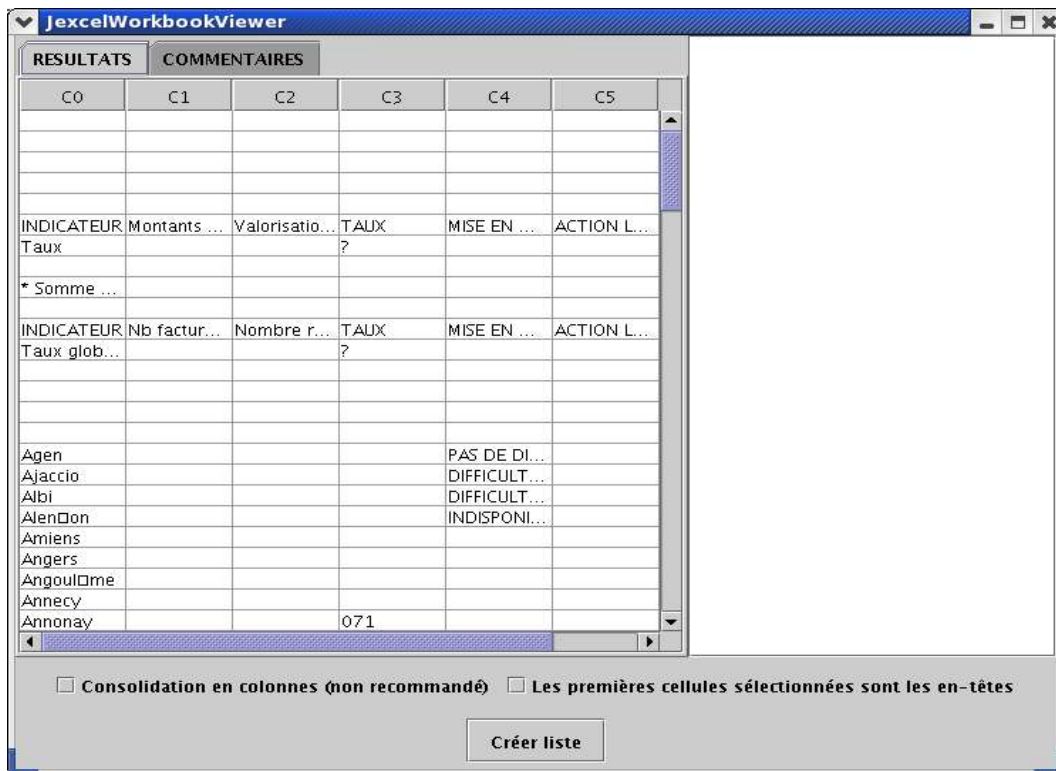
JexcelWorkbookViewer

RESULTATS | COMMENTAIRES

| C0 | C1 | C2 | C3 | C4 | C5 |
|---|---|---|---|---|---|
| | | | | | |
| | | | | | |
| | | | | | |
| | | | | | |
| | | | | | |
| INDICATEUR | Montants ... | Valorisatio... | TAUX | MISE EN ... | ACTION L... |
| Taux | | | ? | | |
| | | | | | |
| * Somme ... | | | | | |
| | | | | | |
| INDICATEUR | Nb factur... | Nombre r... | TAUX | MISE EN ... | ACTION L... |
| Taux glob... | | | ? | | |
| | | | | | |
| | | | | | |
| | | | | | |
| | | | | | |
| Agen | | | | PAS DE DI... | |
| Ajaccio | | | | DIFFICULT... | |
| Albi | | | | DIFFICULT... | |
| Alen□on | | | | INDISPONI... | |
| Amiens | | | | | |
| Angers | | | | | |
| Angoul□me | | | | | |
| Annecy | | | | | |
| Annonay | | | 071 | | |

Consolidation en colonnes (non recommandé)

Les premières cellules sélectionnées sont les en-têtes

Créer liste